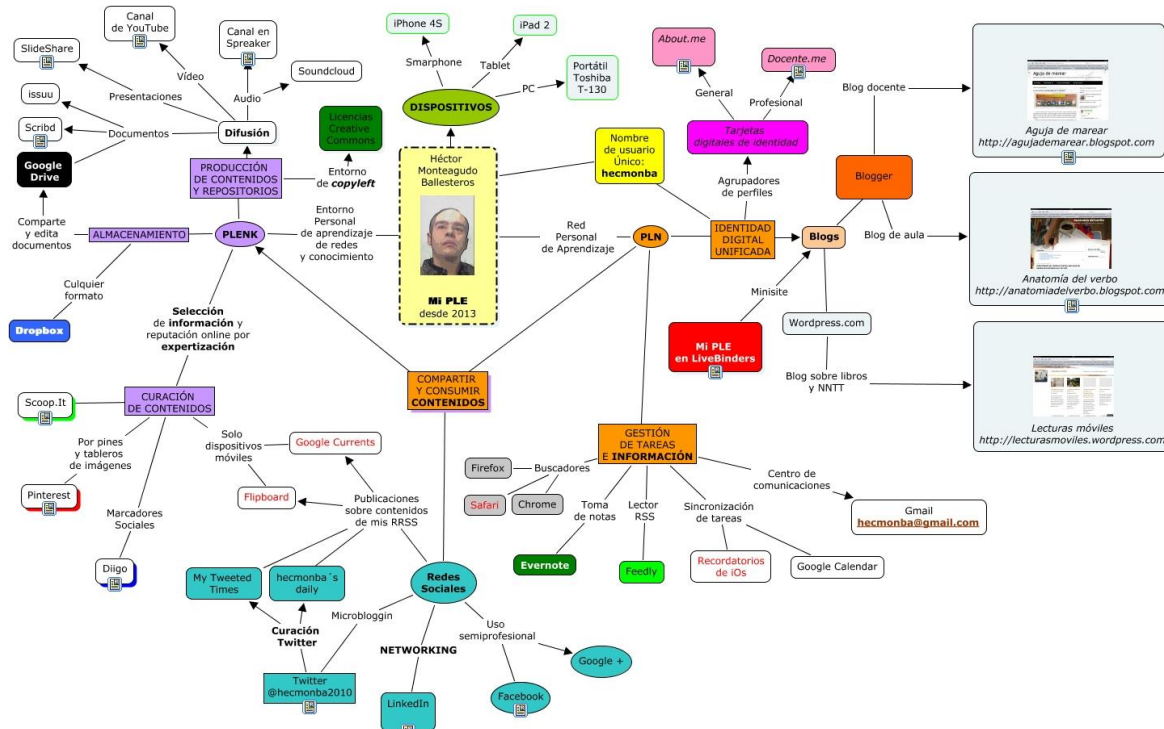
Héctor Monteagudo Ballesteros

Mi PLE
desde 2013

DISPOSITIVOS
Smarphone
iPhone 4S
Tablet
iPad 2
PC
Portátil Toshiba T-130

Nombre de usuario Único:
hecmonba

IDENTIDAD DIGITAL UNIFICADA
Agrupadores de perfiles
Tarjetas digitales de identidad
General
About.me
Profesional
Docente.me

Blogs
Blogger
Blog docente
Aguja de marear
http://agujademarear.blogspot.com
Blog de aula
Anatomía del verbo
http://anatomiadelverbo.blogspot.com
Wordpress.com
Blog sobre libros y NNTT
Lecturas móviles
http://lecturasmoviles.wordpress.com
Minisite
Mi PLE en LiveBinders

Red Personal de Aprendizaje
PLN

Entorno Personal de aprendizaje de redes y conocimiento
PLENK

PRODUCCIÓN DE CONTENIDOS Y REPOSITORIOS
Entorno de copyleft
Licencias Creative Commons
Difusión
Vídeo
Canal de YouTube
Audio
Canal en Spreaker
Soundcloud
Presentaciones
SlideShare
Documentos
issuu
Scribd
Google Drive

ALMACENAMIENTO
Comparte y edita documentos
Culquier formato
Dropbox

Selección de información y reputación online por expertización
CURACIÓN DE CONTENIDOS
Scoop.It
Por pines y tableros de imágenes
Pinterest
Marcadores Sociales
Diigo
Solo dispositivos móviles
Google Currents
Flipboard
Publicaciones sobre contenidos de mis RRSS

COMPARTIR Y CONSUMIR CONTENIDOS

Redes Sociales
Microbloggin
Twitter @hecmonba2010
Curación Twitter
My Tweeted Times
hecmonba´s daily
NETWORKING
LinkedIn
Uso semiprofesional
Google +
Facebook

GESTIÓN DE TAREAS E INFORMACIÓN
Buscadores
Firefox
Safari
Chrome
Toma de notas
Evernote
Lector RSS
Feedly
Sincronización de tareas
Recordatorios de iOs
Google Calendar
Centro de comunicaciones
Gmail
hecmonba@gmail.com